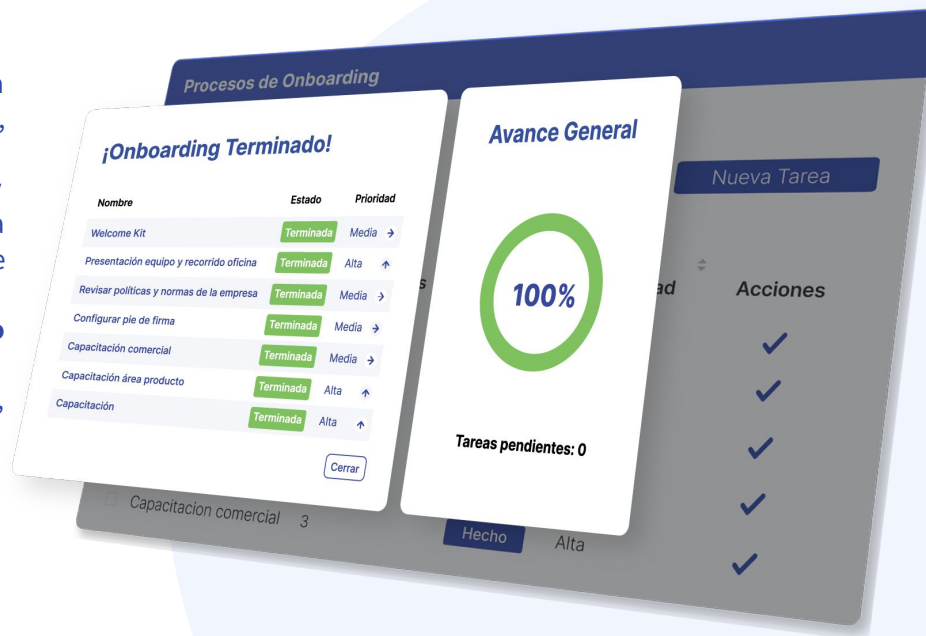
Procesos de Onboarding

¡Onboarding Terminado!

| Nombre | Estado | Prioridad |
|---|---|---|
| Welcome Kit | Terminada | Media |
| Presentación equipo y recorrido oficina | Terminada | Alta |
| Revisar políticas y normas de la empresa | Terminada | Media |
| Configurar pie de firma | Terminada | Media |
| Capacitación comercial | Terminada | Media |
| Capacitación área producto | Terminada | Alta |
| Capacitación | Terminada | Alta |

Cerrar

Avance General

100%

Tareas pendientes: 0

Nueva Tarea

ad

Acciones

Capacitacion comercial 3

Hecho

Alta